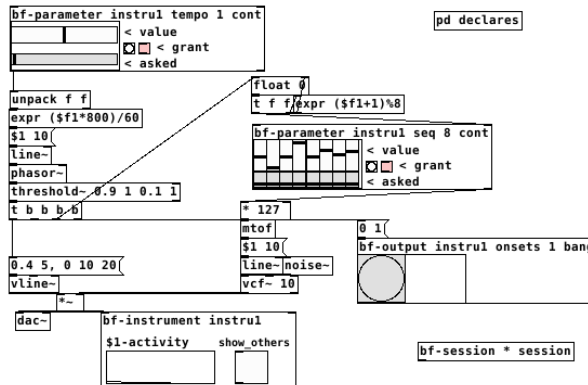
bf-parameter instru1 tempo 1 cont
< value
< grant
< asked

pd declares

float 0
t f f
expr ($f1+1)%8

unpack f f
expr ($f1*800)/60
$1 10
line~
phasor~
threshold~ 0.9 1 0.1 1
t b b b b

bf-parameter instru1 seq 8 cont
< value
< grant
< asked

* 127
mtof
$1 10
line~
noise~
vcf~ 10

0 1
bf-output instru1 onsets 1 bang

0.4 5, 0 10 20
vline~
*~
dac~

bf-instrument instru1
$1-activity
show_others

bf-session * session